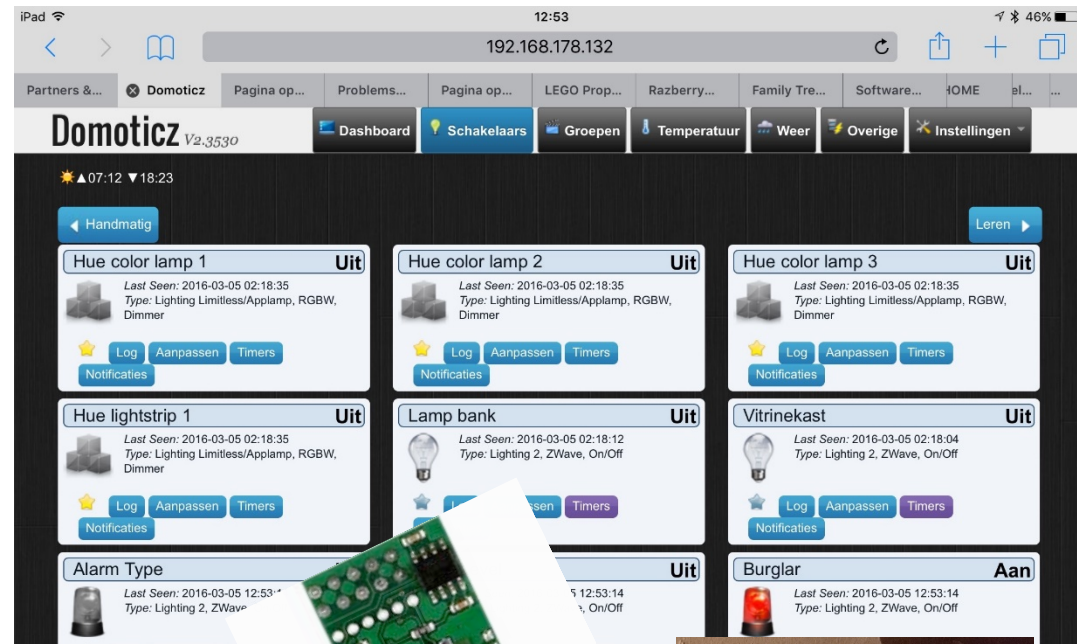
iPad 12:53 46%

192.168.178.132

Partners &... Domoticz Pagina op... Problems... Pagina op... LEGO Prop... Razberry... Family Tre... Software... HOME el... ...

Domoticz V2.3530

Dashboard Schakelaars Groepen Temperatuur Weer Overige Instellingen

▲07:12 ▼18:23

Handmatig

Leren

Hue color lamp 1 Uit
Last Seen: 2016-03-05 02:18:35
Type: Lighting Limitless/Applamp, RGBW, Dimmer
Log Aanpassen Timers Notificaties

Hue color lamp 2 Uit
Last Seen: 2016-03-05 02:18:35
Type: Lighting Limitless/Applamp, RGBW, Dimmer
Log Aanpassen Timers Notificaties

Hue color lamp 3 Uit
Last Seen: 2016-03-05 02:18:35
Type: Lighting Limitless/Applamp, RGBW, Dimmer
Log Aanpassen Timers Notificaties

Hue lightstrip 1 Uit
Last Seen: 2016-03-05 02:18:35
Type: Lighting Limitless/Applamp, RGBW, Dimmer
Log Aanpassen Timers Notificaties

Lamp bank Uit
Last Seen: 2016-03-05 02:18:12
Type: Lighting 2, ZWave, On/Off
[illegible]sen Timers

Vitrinekast Uit
Last Seen: 2016-03-05 02:18:04
Type: Lighting 2, ZWave, On/Off
Log Aanpassen Timers Notificaties

Alarm Type
Last Seen: 2016-03-05 12:53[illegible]
Type: Lighting 2, ZWave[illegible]

Uit
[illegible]5 12:53:14
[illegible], On/Off

Burglar Aan
Last Seen: 2016-03-05 12:53:14
Type: Lighting 2, ZWave, On/Off